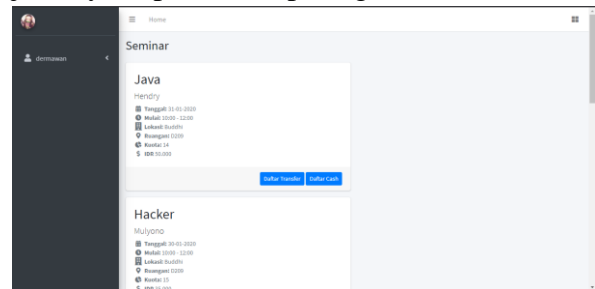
≡ Home

dermawan

Seminar

Java

Hendry

Tanggal: 31-01-2020
Mulai: 10:00 - 12:00
Lokasi: Buddhi
Ruangan: D200
Kuota: 14
IDR 50.000

Daftar Transfer Daftar Cash

Hacker

Mulyono

Tanggal: 30-01-2020
Mulai: 10:00 - 12:00
Lokasi: Buddhi
Ruangan: D200
Kuota: 15
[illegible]